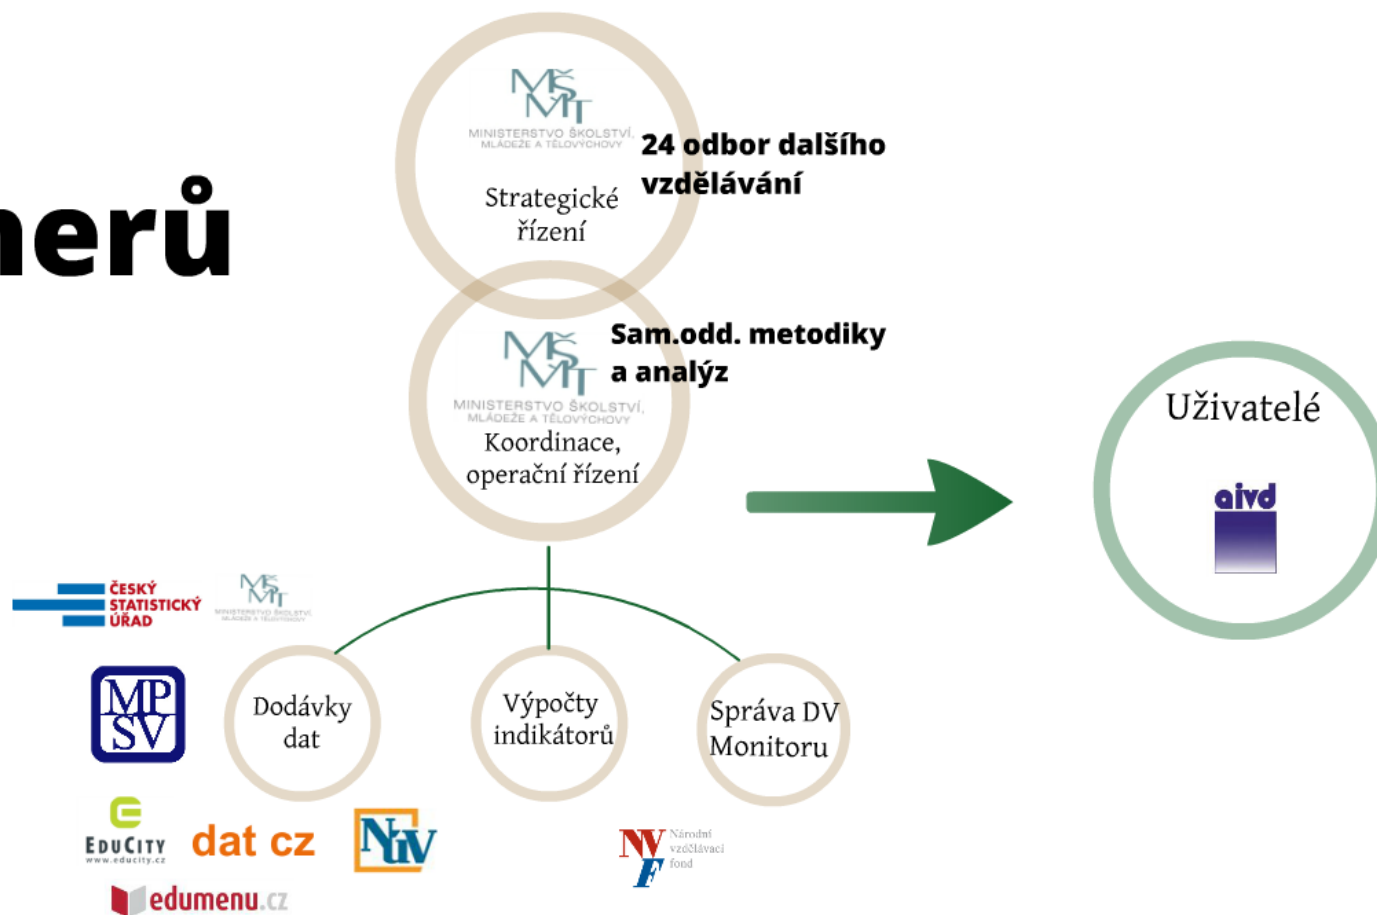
nerů

MINISTERSTVO ŠKOLSTVÍ, MLÁDEŽE A TĚLOVÝCHOVY

Strategické řízení

24 odbor dalšího vzdělávání

MINISTERSTVO ŠKOLSTVÍ, MLÁDEŽE A TĚLOVÝCHOVY

Koordinace, operační řízení

Sam.odd. metodiky a analýz

Uživatelé

aivd

ČESKÝ STATISTICKÝ ÚŘAD

MPSV

Dodávky dat

Výpočty indikátorů

Správa DV Monitoru

EDUCITY www.educity.cz

dat cz

NÚV

NVF Národní vzdělávací fond

edumenu.cz